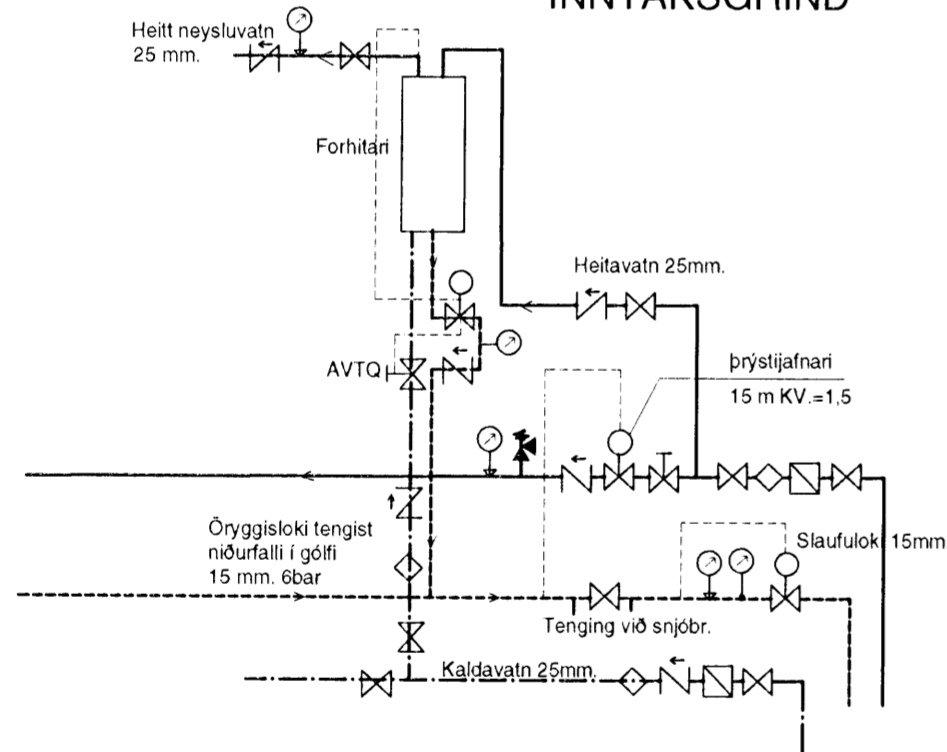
INNTAKSGRIND

Heitt neysluvatn 25 mm.

Forhitari

Heitavatn 25mm.

AVTQ

þrýstijafnari 15 m KV.=1,5

Öryggisloki tengist niðurfalli í gólfi 15 mm. 6bar

Slaufuloki 15mm

Tenging við snjóbr.

Kaldavatn 25mm.